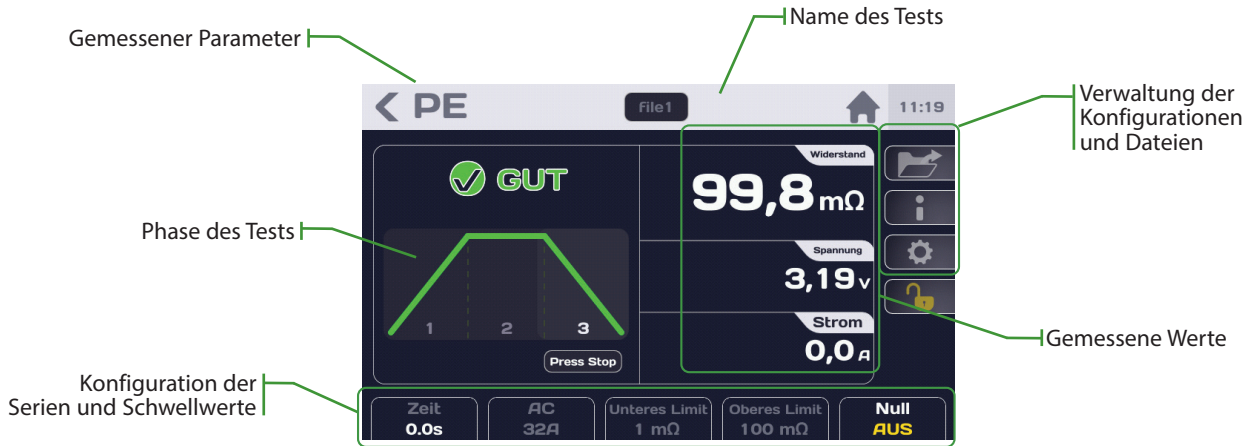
Gemessener Parameter

Name des Tests

PE

File1

11:19

Verwaltung der Konfigurationen und Dateien

GUT

Widerstand

99,8 mΩ

Phase des Tests

Spannung

3,19 v

1 2 3

Strom

0,0 A

Gemessene Werte

Press Stop

Konfiguration der Serien und Schwellwerte

| Zeit | AC | Unteres Limit | Oberes Limit | Null |
|---|---|---|---|---|
| 0.0s | 32A | 1 mΩ | 100 mΩ | AUS |